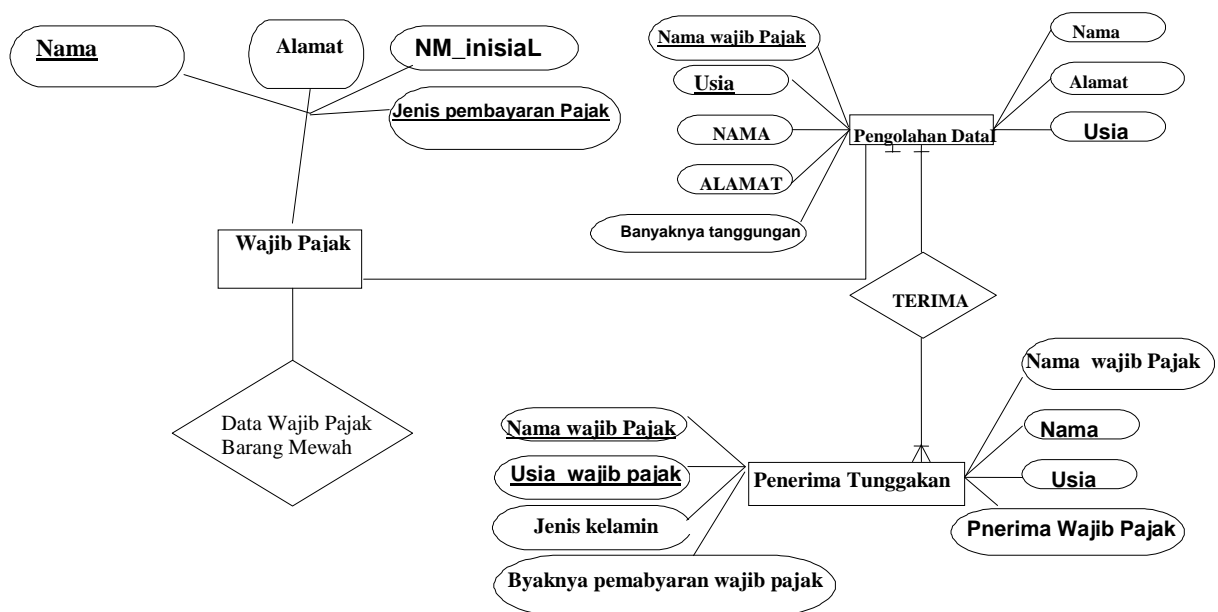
Nama

Alamat

NM_inisiaL

Jenis pembayaran Pajak

Wajib Pajak

Data Wajib Pajak Barang Mewah

Nama wajib Pajak

Usia

NAMA

ALAMAT

Banyaknya tanggungan

Pengolahan Data

Nama

Alamat

Usia

TERIMA

Nama wajib Pajak

Usia wajib pajak

Jenis kelamin

Byaknya pemabyaran wajib pajak

Penerima Tunggakan

Nama wajib Pajak

Nama

Usia

Pnerima Wajib Pajak